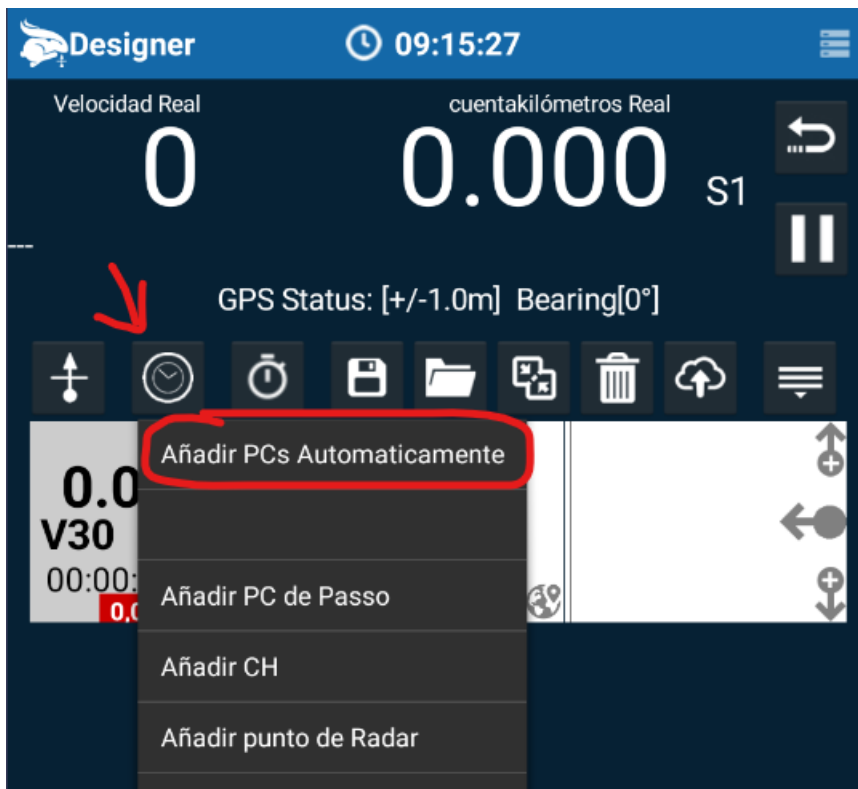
Designer
09:15:27

Velocidad Real
0
---
cuentakilómetros Real
0.000
S1

GPS Status: [+/-1.0m] Bearing[0°]

0.0
V30
00:00:
0,0

Añadir PCs Automaticamente

Añadir PC de Passo

Añadir CH

Añadir punto de Radar